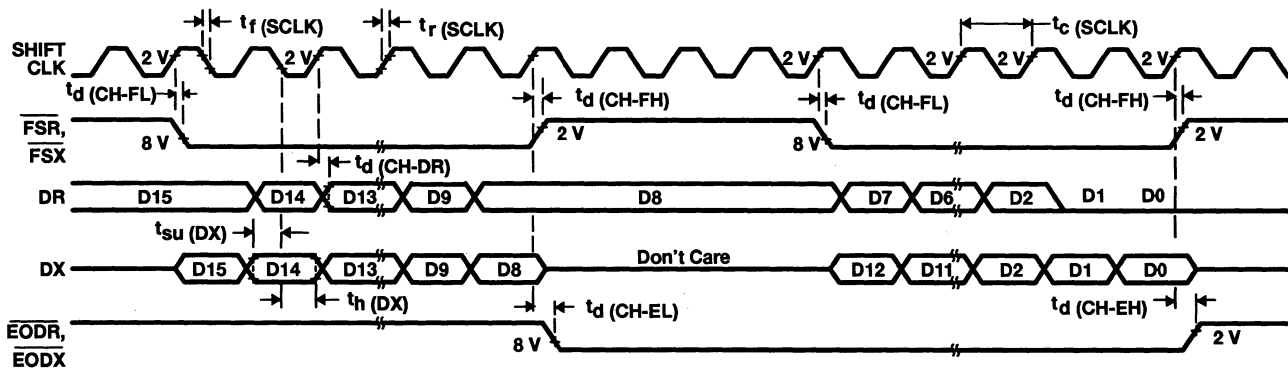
$t_f$ (SCLK)
$t_r$ (SCLK)
$t_c$ (SCLK)
SHIFT CLK
2 V
2 V
2 V
2 V
2 V
$t_d$ (CH-FL)
$t_d$ (CH-FH)
$t_d$ (CH-FL)
$t_d$ (CH-FH)
$\overline{FSR}$, $\overline{FSX}$
8 V
2 V
8 V
2 V
$t_d$ (CH-DR)
DR
D15
D14
D13
D9
D8
D7
D6
D2
D1
D0
$t_{su}$ (DX)
DX
D15
D14
D13
D9
D8
Don't Care
D12
D11
D2
D1
D0
$t_h$ (DX)
$t_d$ (CH-EL)
$t_d$ (CH-EH)
$\overline{EODR}$, $\overline{EODX}$
8 V
2 V